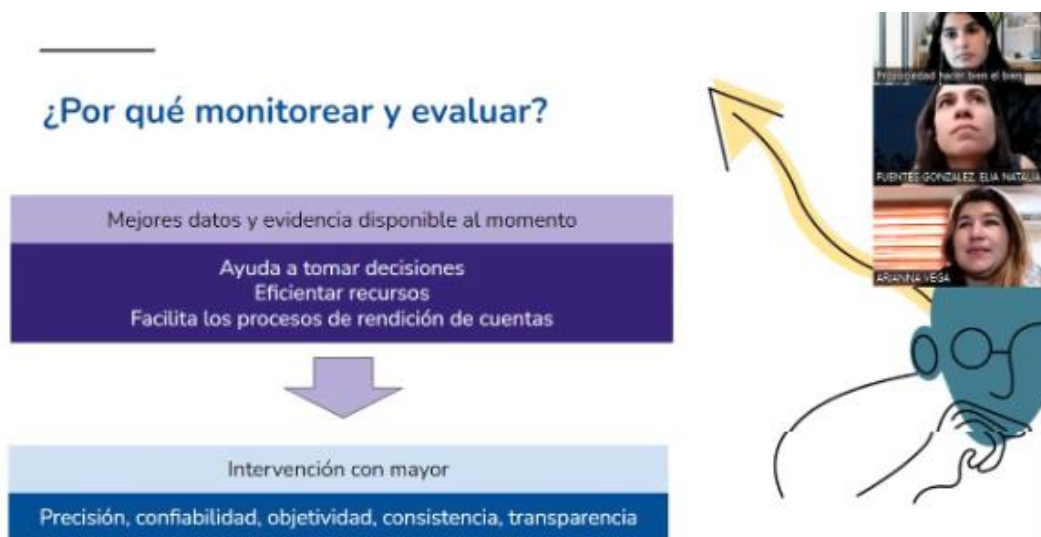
¿Por qué monitorear y evaluar?

Mejores datos y evidencia disponible al momento

Ayuda a tomar decisiones
Eficientar recursos
Facilita los procesos de rendición de cuentas

Intervención con mayor

Precisión, confiabilidad, objetividad, consistencia, transparencia

Prosociedad hacer bien el bien

FUENTES GONZALEZ ELIA NATALIA

ARIANNA VEGA